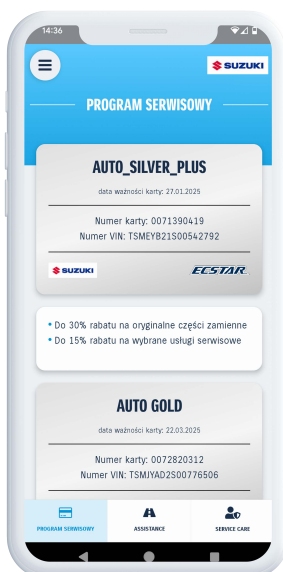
14:36

SUZUKI

PROGRAM SERWISOWY

AUTO_SILVER_PLUS

data ważności karty: 27.01.2025

Numer karty: 0071390419
Numer VIN: TSMEYB21S00542792

SUZUKI

ECSTAR

• Do 30% rabatu na oryginalne części zamienne
• Do 15% rabatu na wybrane usługi serwisowe

AUTO GOLD

data ważności karty: 22.03.2025

Numer karty: 0072820312
Numer VIN: TSMJYAD2S00776506

PROGRAM SERWISOWY

ASSISTANCE

SERVICE CARE